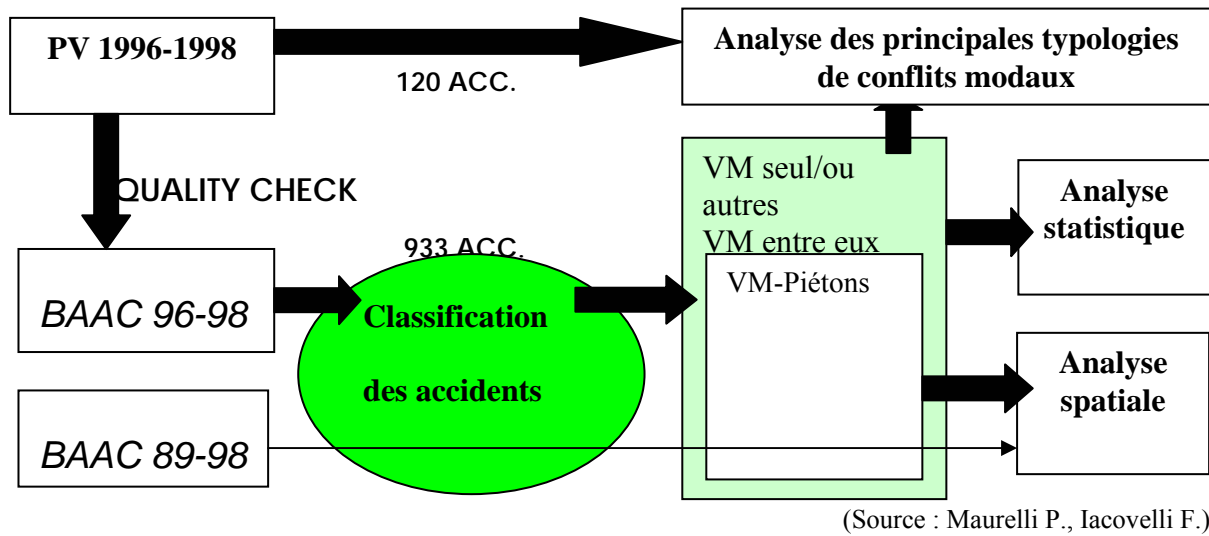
PV 1996-1998

120 ACC.

Analyse des principales typologies de conflits modaux

QUALITY CHECK

VM seul/ou autres
VM entre eux

Analyse statistique

933 ACC.

BAAC 96-98

Classification des accidents

VM-Piétons

Analyse spatiale

BAAC 89-98

(Source : Maurelli P., Iacovelli F.)